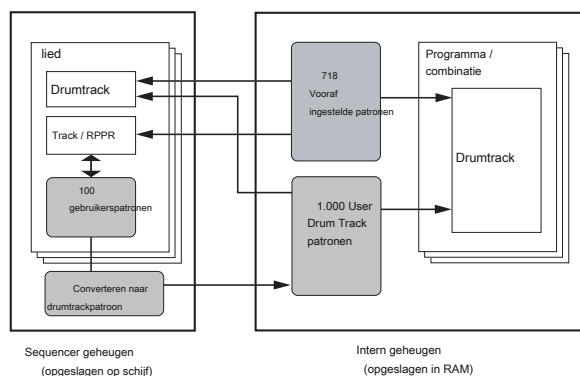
lied

Drumtrack

Track / RPPR

100 gebruikerspatronen

Converteren naar drumtrackpatroon

718 Vooraf ingestelde patronen

1.000 User Drum Track patronen

Programma / combinatie

Drumtrack

Sequencer geheugen (opgeslagen op schijf)

Intern geheugen (opgeslagen in RAM)